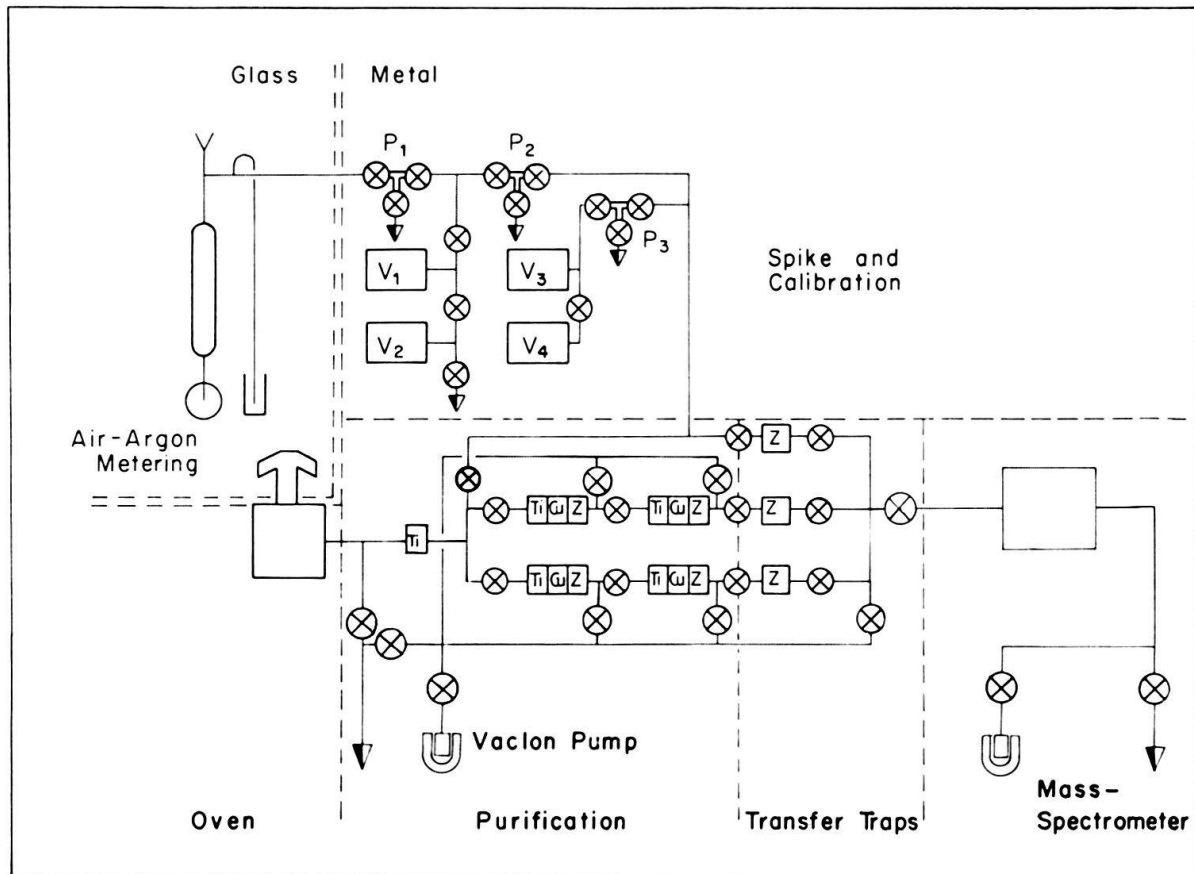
Glass

Metal

$P_1$

$P_2$

$P_3$

$V_1$

$V_2$

$V_3$

$V_4$

Spike and Calibration

Air-Argon Metering

Ti

Ti Cu Z

Ti Cu Z

Ti Cu Z

Ti Cu Z

Z

Z

Z

Vaclon Pump

Oven

Purification

Transfer Traps

Mass-Spectrometer